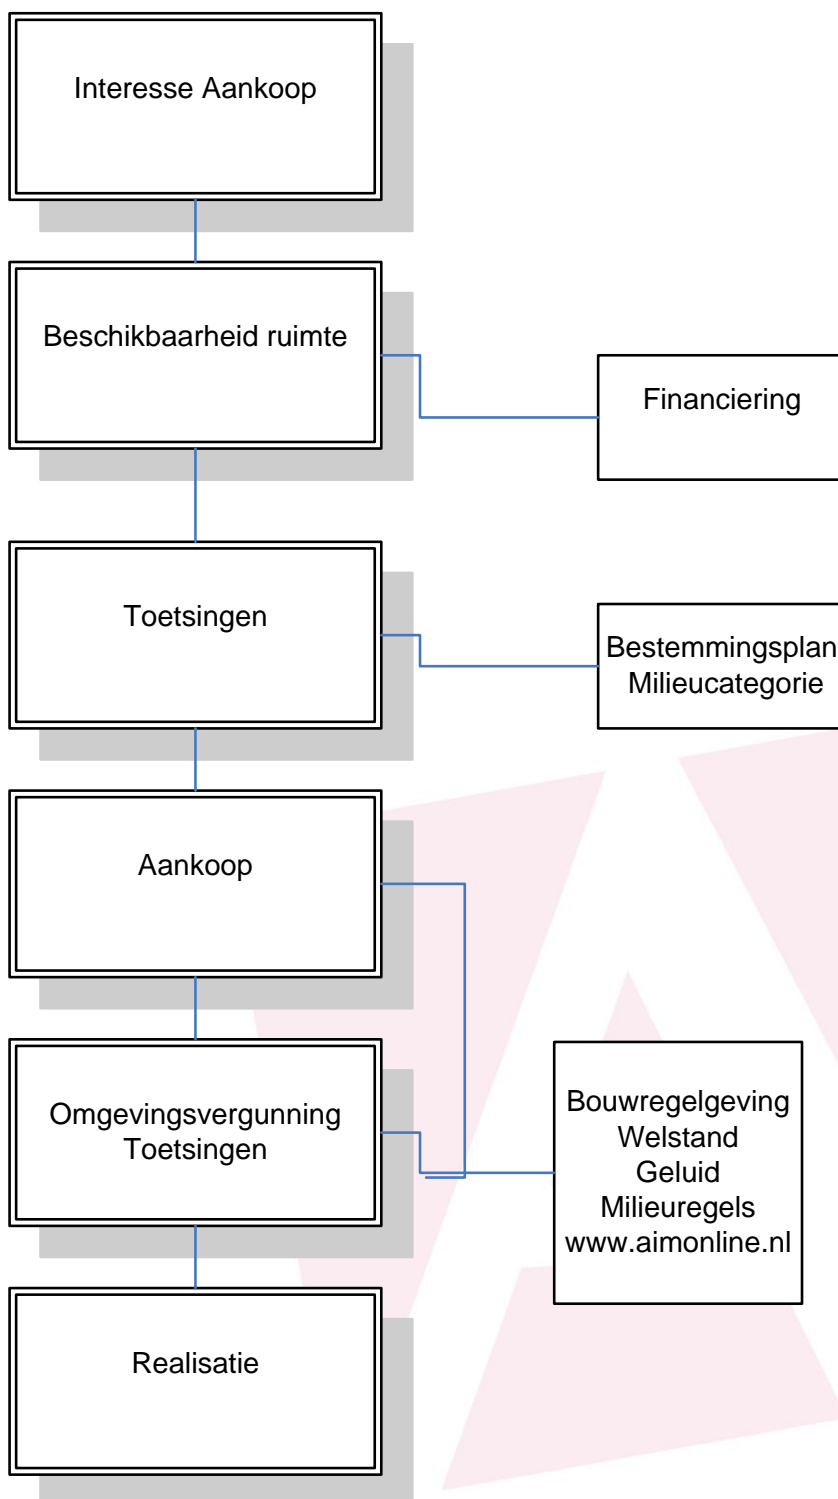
Interesse Aankoop

Beschikbaarheid ruimte

Financiering

Toetsingen

Bestemmingsplan
Milieucategorie

Aankoop

Omgevingsvergunning
Toetsingen

Bouwregelgeving
Welstand
Geluid
Milieuregels
www.aimonline.nl

Realisatie